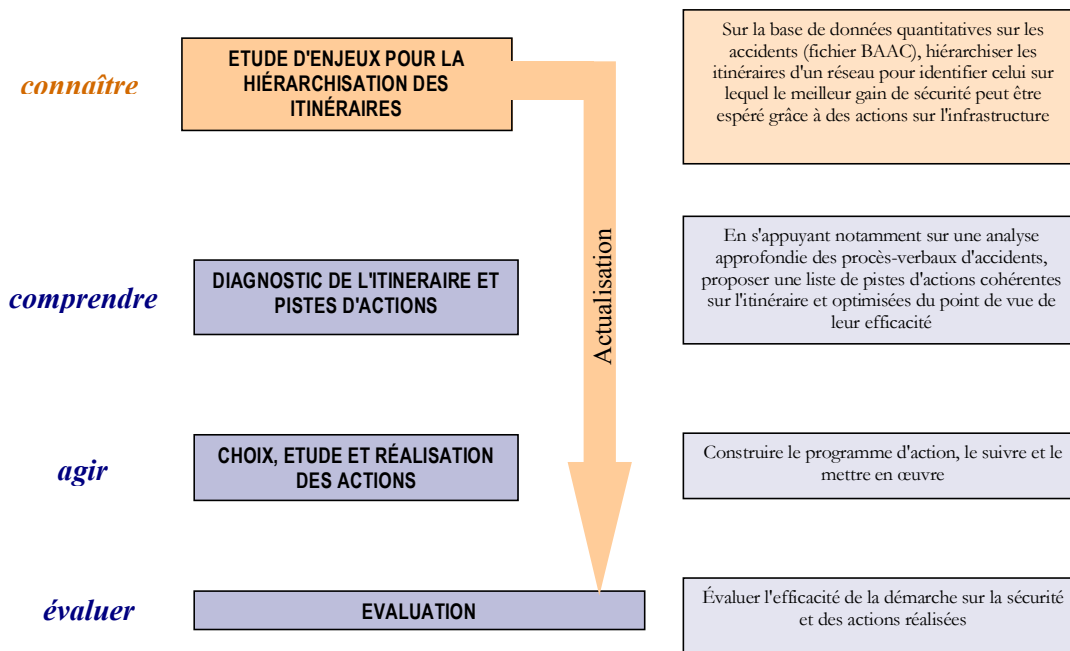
connaître

ETUDE D'ENJEUX POUR LA HIÉRARCHISATION DES ITINÉRAIRES

Sur la base de données quantitatives sur les accidents (fichier BAAC), hiérarchiser les itinéraires d'un réseau pour identifier celui sur lequel le meilleur gain de sécurité peut être espéré grâce à des actions sur l'infrastructure

Actualisation

comprendre

DIAGNOSTIC DE L'ITINERAIRE ET PISTES D'ACTIONS

En s'appuyant notamment sur une analyse approfondie des procès-verbaux d'accidents, proposer une liste de pistes d'actions cohérentes sur l'itinéraire et optimisées du point de vue de leur efficacité

agir

CHOIX, ETUDE ET RÉALISATION DES ACTIONS

Construire le programme d'action, le suivre et le mettre en œuvre

évaluer

EVALUATION

Évaluer l'efficacité de la démarche sur la sécurité et des actions réalisées